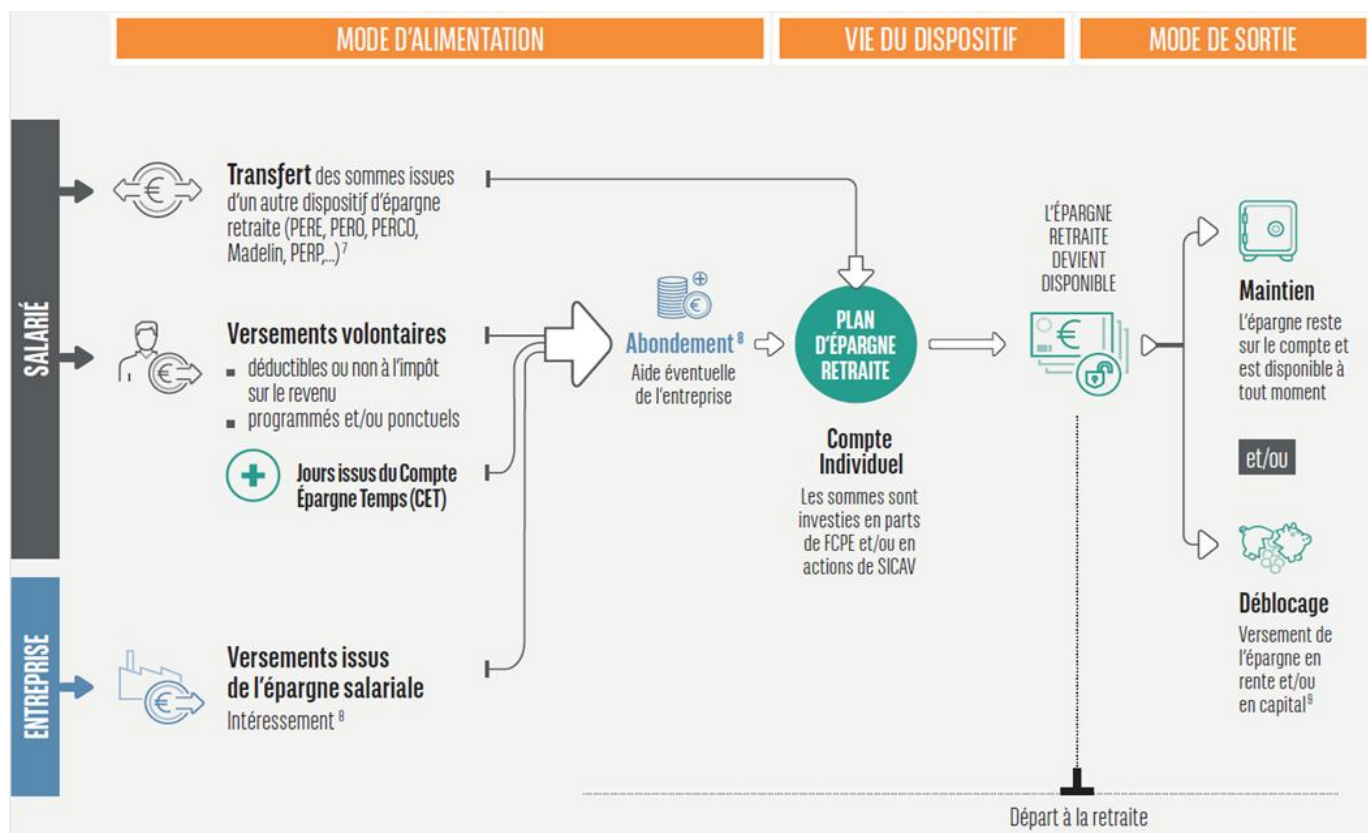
MODE D'ALIMENTATION

VIE DU DISPOSITIF

MODE DE SORTIE

SALARIÉ

ENTREPRISE

**Transfert** des sommes issues d'un autre dispositif d'épargne retraite (PERE, PERO, PERCO, Madelin, PERP,...) $^7$

**Versements volontaires**

- déductibles ou non à l'impôt sur le revenu
- programmés et/ou ponctuels

**Jours issus du Compte Épargne Temps (CET)**

**Versements issus de l'épargne salariale**
Intéressement $^8$

**Abondement** $^8$
Aide éventuelle de l'entreprise

PLAN D'ÉPARGNE RETRAITE

**Compte Individuel**
Les sommes sont investies en parts de FCPE et/ou en actions de SICAV

L'ÉPARGNE RETRAITE DEVIENT DISPONIBLE

**Maintien**
L'épargne reste sur le compte et est disponible à tout moment

et/ou

**Déblocage**
Versement de l'épargne en rente et/ou en capital $^9$

Départ à la retraite